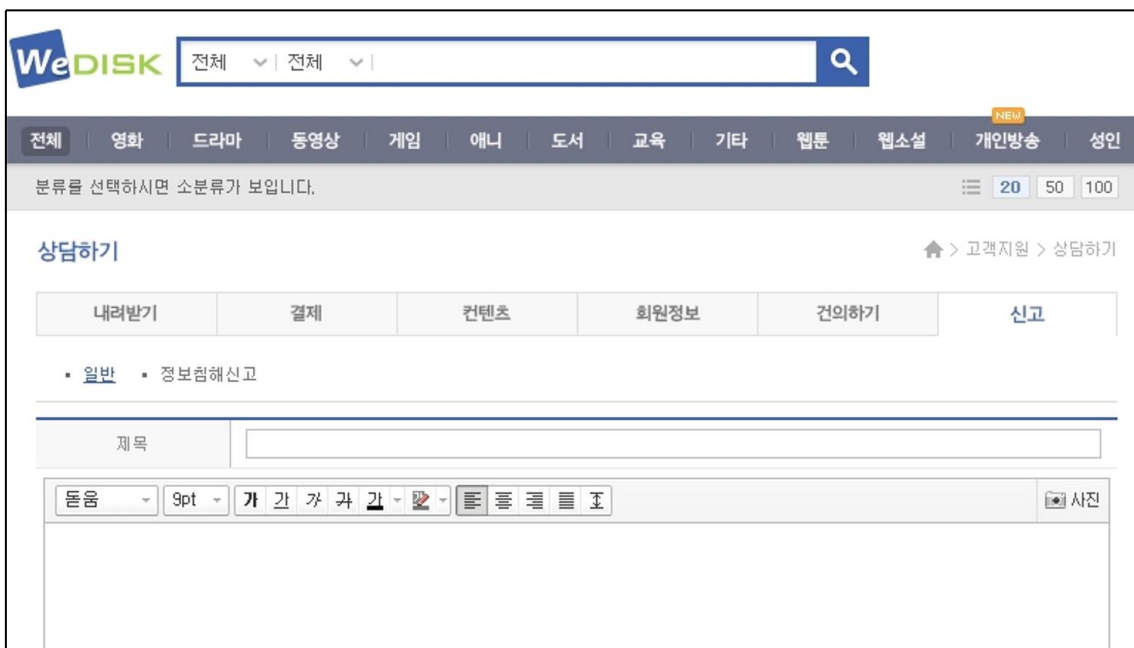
WeDISK 전체 전체

전체 영화 드라마 동영상 게임 애니 도서 교육 기타 웹툰 웹소설 NEW 개인방송 성인

분류를 선택하시면 소분류가 보입니다. 20 50 100

상담하기

> 고객지원 > 상담하기

| 내려받기 | 결제 | 컨텐츠 | 회원정보 | 건의하기 | 신고 |
|---|---|---|---|---|---|

▪ 일반 ▪ 정보침해신고

제목

돋움 9pt 가 가 가 가 가 사진